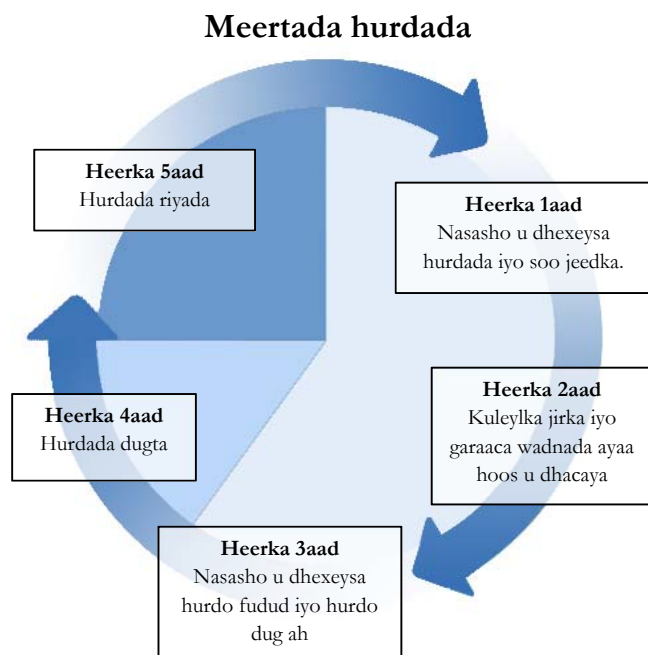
Meertada hurdada

Heerka 5aad
Hurdada riyada

Heerka 1aad
Nasasho u dhexeysa hurdada iyo soo jeedka.

Heerka 2aad
Kuleylka jirka iyo garaaca wadnada ayaa hoos u dhacaya

Heerka 3aad
Nasasho u dhexeysa hurdo fudud iyo hurdo dug ah

Heerka 4aad
Hurdada dugta